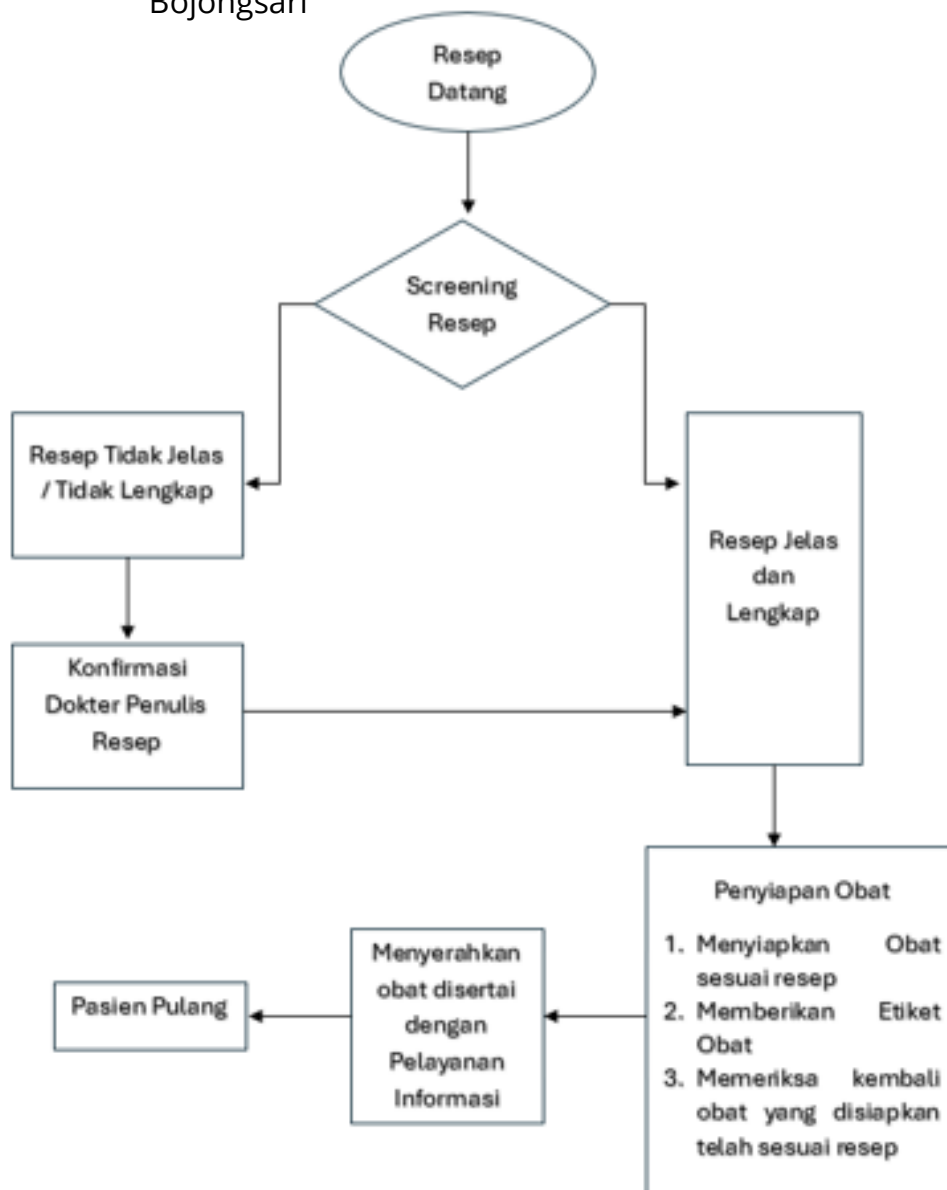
Bojongsari

Resep Datang

Screening Resep

Resep Tidak Jelas / Tidak Lengkap

Resep Jelas dan Lengkap

Konfirmasi Dokter Penulis Resep

Penyiapan Obat

1. Menyiapkan Obat sesuai resep
2. Memberikan Etiket Obat
3. Memeriksa kembali obat yang disiapkan telah sesuai resep

Menyerahkan obat disertai dengan Pelayanan Informasi

Pasien Pulang